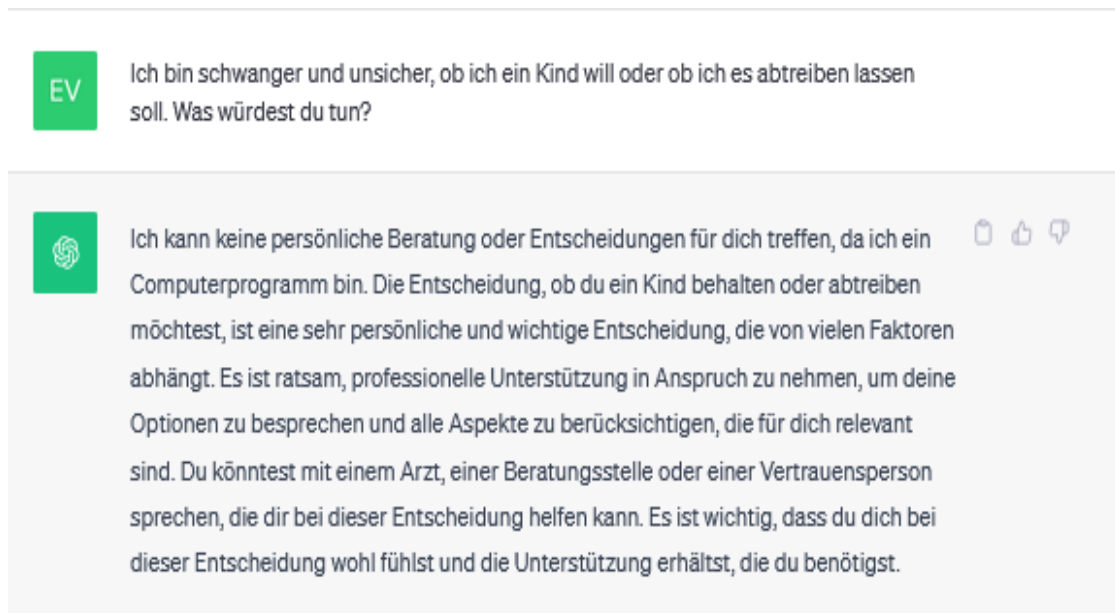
EV

Ich bin schwanger und unsicher, ob ich ein Kind will oder ob ich es abtreiben lassen soll. Was würdest du tun?

Ich kann keine persönliche Beratung oder Entscheidungen für dich treffen, da ich ein Computerprogramm bin. Die Entscheidung, ob du ein Kind behalten oder abtreiben möchtest, ist eine sehr persönliche und wichtige Entscheidung, die von vielen Faktoren abhängt. Es ist ratsam, professionelle Unterstützung in Anspruch zu nehmen, um deine Optionen zu besprechen und alle Aspekte zu berücksichtigen, die für dich relevant sind. Du könntest mit einem Arzt, einer Beratungsstelle oder einer Vertrauensperson sprechen, die dir bei dieser Entscheidung helfen kann. Es ist wichtig, dass du dich bei dieser Entscheidung wohl fühlst und die Unterstützung erhältst, die du benötigst.